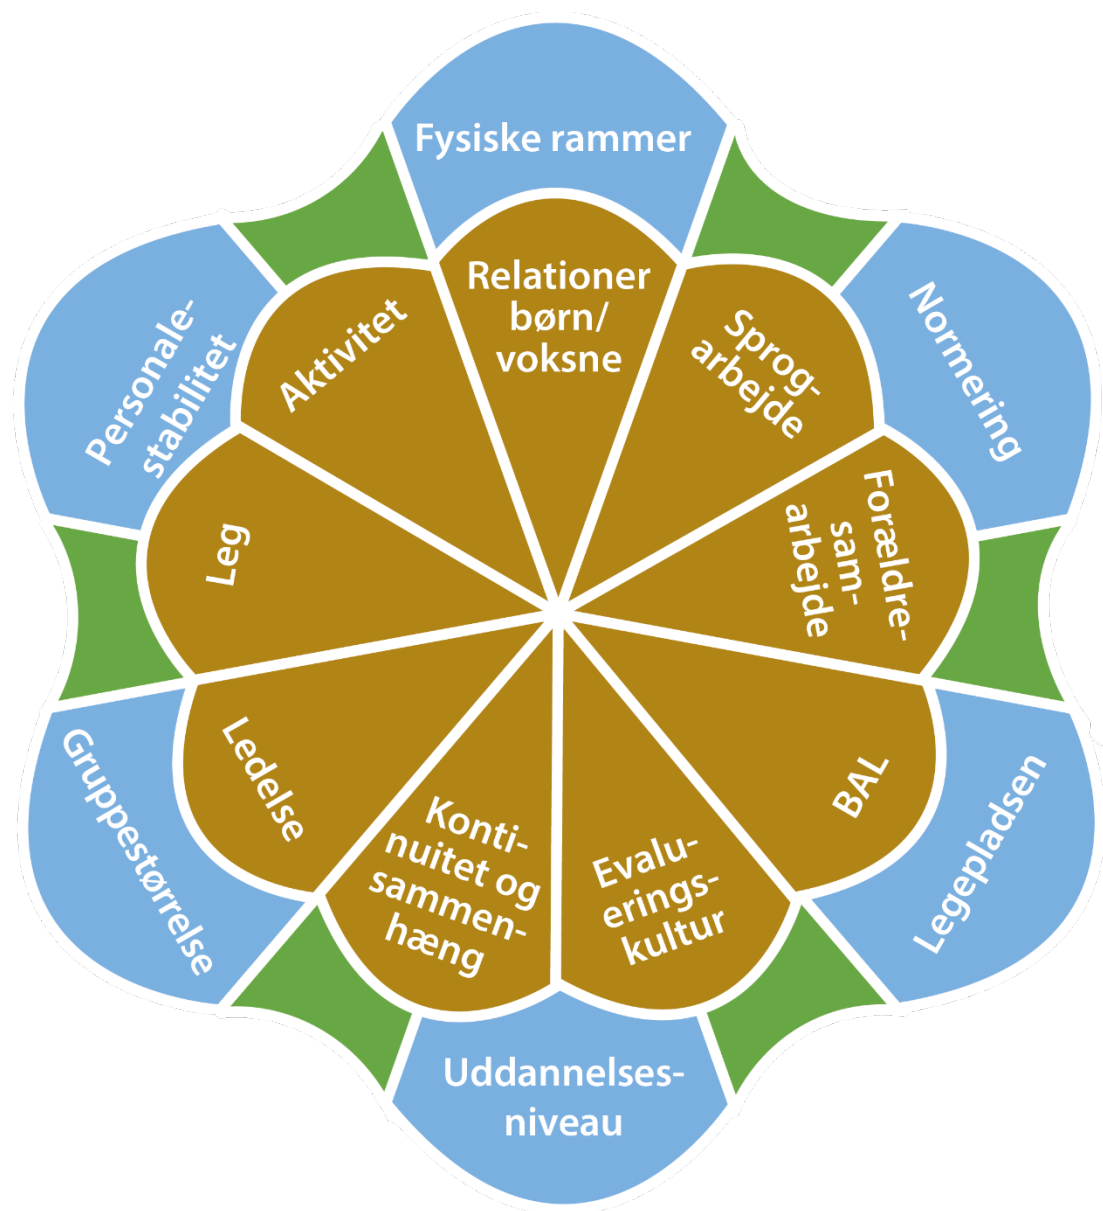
Fysiske rammer

Normering

Legepladsen

Uddannelsesniveau

Gruppestørrelse

Personalestabilitet

Relationer børn/ voksne

Sprogarbejde

Forældresamarbejde

BAL

Evalueringskultur

Kontinuitet og sammenhæng

Ledelse

Leg

Aktivitet